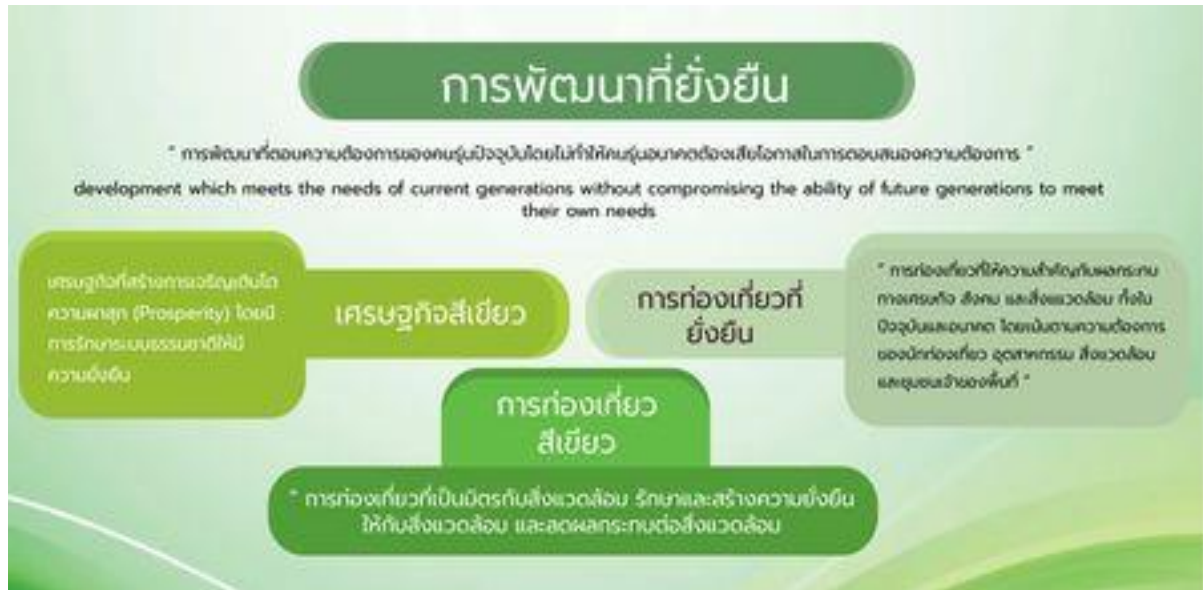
การพัฒนาที่ยั่งยืน

" การพัฒนาที่ตอบความต้องการของคนรุ่นปัจจุบันโดยไม่ทำให้คนรุ่นอนาคตต้องเสียโอกาสในการตอบสนองความต้องการ "

development which meets the needs of current generations without compromising the ability of future generations to meet their own needs

เศรษฐกิจที่สร้างการเจริญเติบโตความผาสุก (Prosperity) โดยมีการรักษาระบบธรรมชาติให้มีความยั่งยืน

เศรษฐกิจสีเขียว

การท่องเที่ยวที่ยั่งยืน

" การท่องเที่ยวที่ให้ความสำคัญกับผลกระทบทางเศรษฐกิจ สังคม และสิ่งแวดล้อม ทั้งในปัจจุบันและอนาคต โดยเน้นตามความต้องการของนักท่องเที่ยว อุตสาหกรรม สิ่งแวดล้อม และชุมชนเจ้าของพื้นที่ "

การท่องเที่ยวสีเขียว

" การท่องเที่ยวที่เป็นมิตรกับสิ่งแวดล้อม รักษาและสร้างความยั่งยืนให้กับสิ่งแวดล้อม และลดผลกระทบต่อสิ่งแวดล้อม